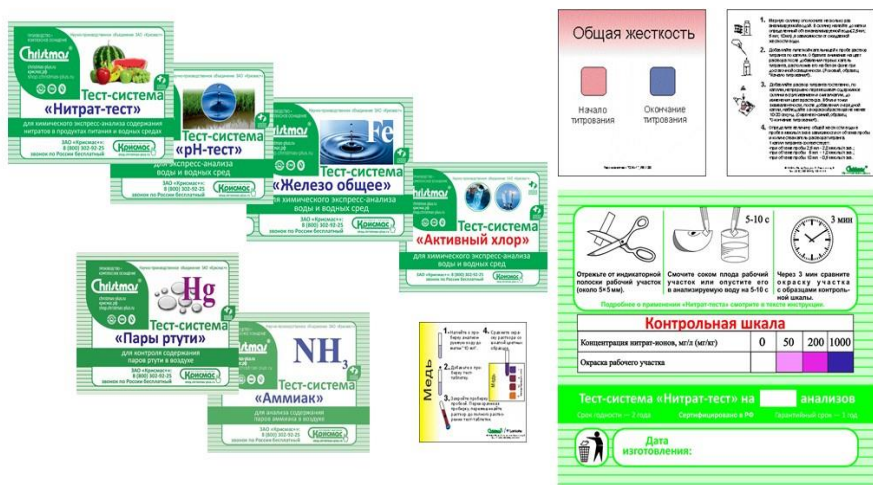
Christmas

Тест-система «Нитрат-тест»

для химического экспресс-анализа содержания нитратов в продуктах питания и водных средах

ЗАО «Крисмас+»

Крисмас

звонок по России бесплатный

Тест-система «pH-тест»

для экспресс-анализа воды и водных сред

ЗАО «Крисмас+»: 8 (800) 302-02-25

звонок по России бесплатный

Fe

Тест-система «Железо общее»

для химического экспресс-анализа воды и водных сред

ЗАО «Крисмас+»: 8 (800) 302-02-25

звонок по России бесплатный

Christmas

Тест-система «Активный хлор»

для химического экспресс-анализа воды и водных сред

ЗАО «Крисмас+»: 8 (800) 302-02-25

звонок по России бесплатный

Christmas

Hg

Тест-система «Пары ртути»

для контроля содержания паров ртути в воздухе

ЗАО «Крисмас+»: 8 (800) 302-02-25

звонок по России бесплатный

$NH_3$

Тест-система «Аммиак»

для анализа содержания паров аммиака в воздухе

ЗАО «Крисмас+»: 8 (800) 302-02-25

звонок по России бесплатный

Медь

Общая жесткость

Начало титрования

Окончание титрования

5-10 с

3 мин

Отрежьте от индикаторной полоски рабочий участок (около 5×5 мм).

Смочите соком плода рабочий участок или опустите его в анализируемую воду на 5-10 с

Через 3 мин сравните окраску участка с образцами контрольной шкалы.

Подробнее о применении «Нитрат-теста» смотрите в тексте инструкции.

Контрольная шкала

| Концентрация нитрат-ионов, мг/л (мг/кг) | 0 | 50 | 200 | 1000 |
|---|---|---|---|---|
| Окраска рабочего участка | | | | |

Тест-система «Нитрат-тест» на анализов

Срок годности — 2 года Сертифицировано в РФ Гарантийный срок — 1 год

Дата изготовления: